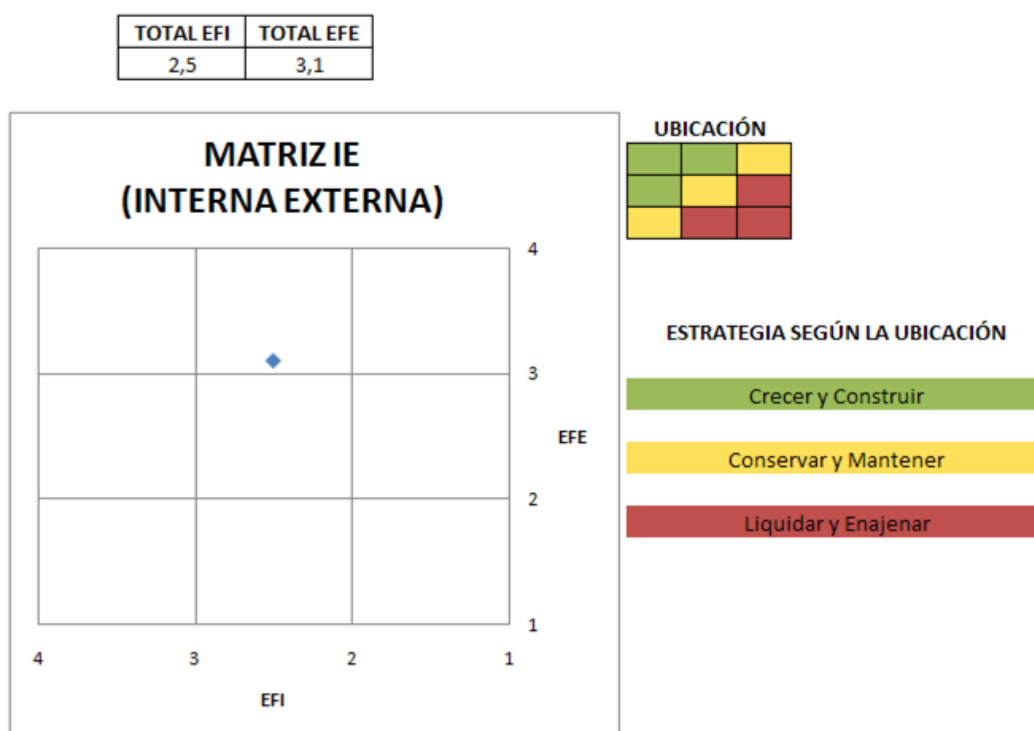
| TOTAL EFI | TOTAL EFE |
|---|---|
| 2,5 | 3,1 |

MATRIZ IE
(INTERNA EXTERNA)

4
3
EFE
2
1

4 3 2 1

EFI

UBICACIÓN

ESTRATEGIA SEGÚN LA UBICACIÓN

Crecer y Construir

Conservar y Mantener

Liquidar y Enajenar